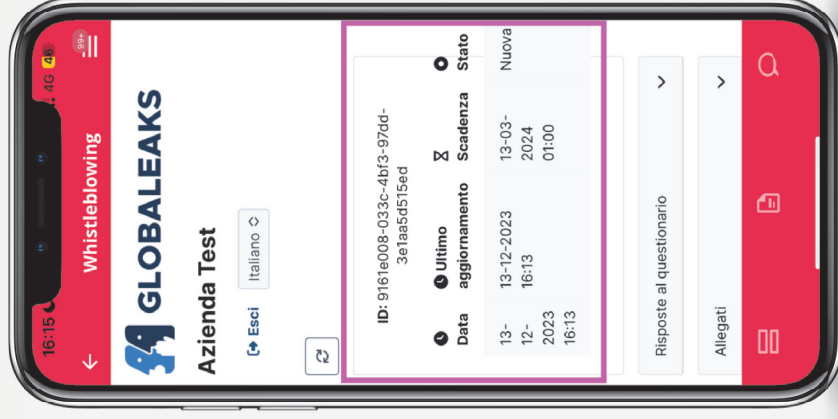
16:15 4G 46

99+

Whistleblowing

GLOBALEAKS

Azienda Test

Esci

Italiano

ID: 9161e008-033c-4bf3-97dd-3e1aa5d515ed

| Data | Ultimo aggiornamento | Scadenza | Stato |
|---|---|---|---|
| 13-12-2023 16:13 | 13-12-2023 16:13 | 13-03-2024 01:00 | Nuova |

Risposte al questionario

Allegati